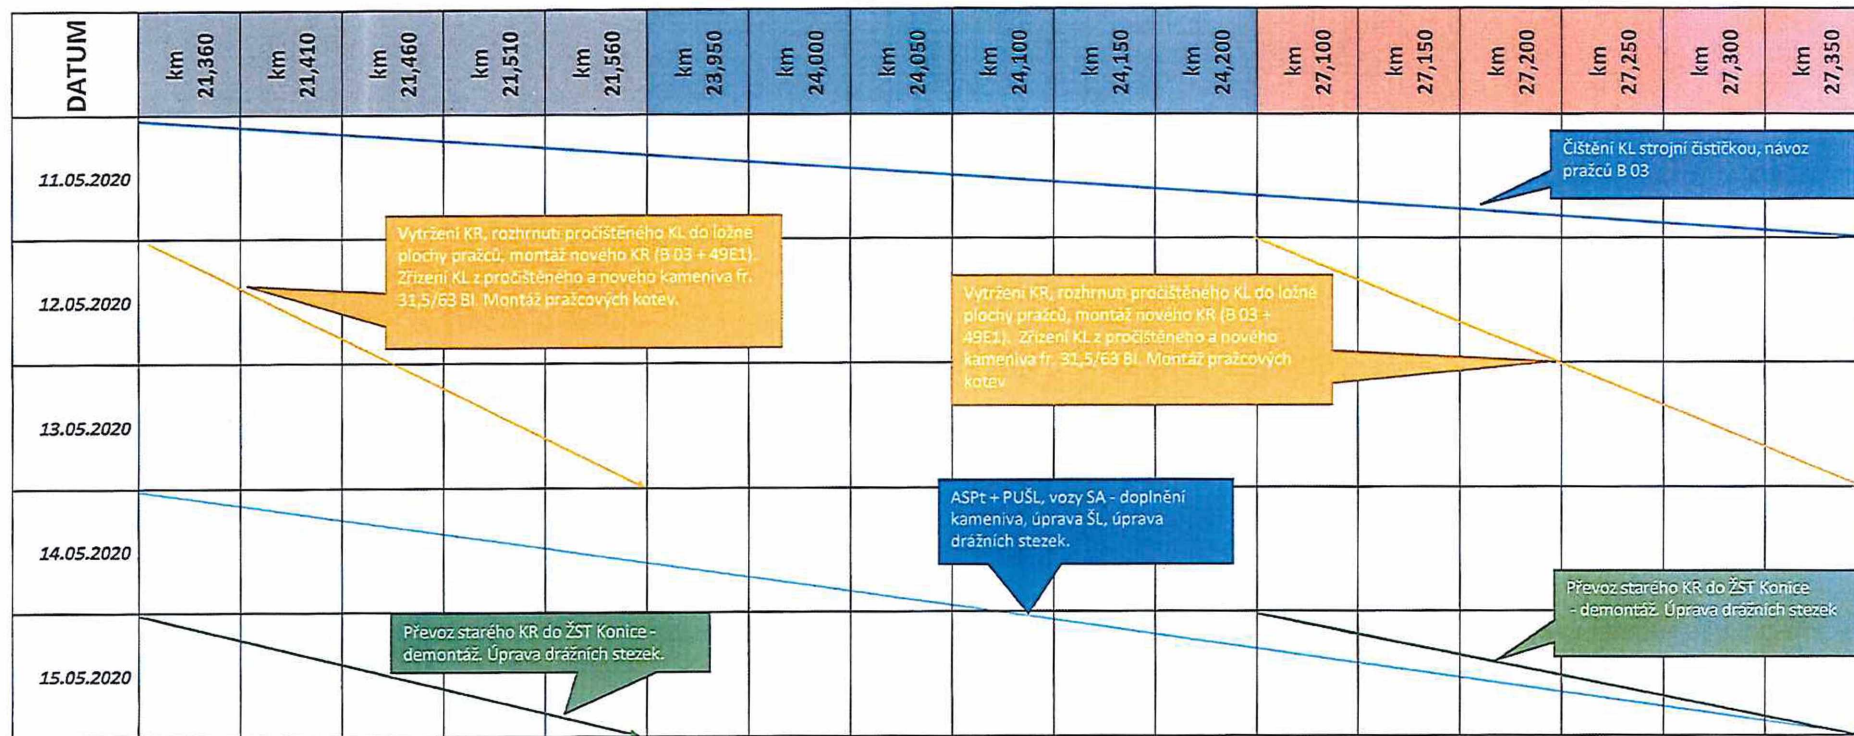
| DATUM | km 21,360 | km 21,410 | km 21,460 | km 21,510 | km 21,560 | km 23,950 | km 24,000 | km 24,050 | km 24,100 | km 24,150 | km 24,200 | km 27,100 | km 27,150 | km 27,200 | km 27,250 | km 27,300 | km 27,350 |
|---|---|---|---|---|---|---|---|---|---|---|---|---|---|---|---|---|---|
| 11.05.2020 | | | | | | | | | | | | | | | | | |
| 12.05.2020 | | | | | | | | | | | | | | | | | |
| 13.05.2020 | | | | | | | | | | | | | | | | | |
| 14.05.2020 | | | | | | | | | | | | | | | | | |
| 15.05.2020 | | | | | | | | | | | | | | | | | |

Čištění KL strojní čističkou, návoz pražců B 03

Vytržení KR, rozhrnutí pročištěného KL do ložné plochy pražců, montáž nového KR (B 03 + 49E1). Zřízení KL z pročištěného a nového kameniva fr. 31,5/63 Bl. Montáž pražcových kotev.

Vytržení KR, rozhrnutí pročištěného KL do ložné plochy pražců, montáž nového KR (B 03 + 49E1). Zřízení KL z pročištěného a nového kameniva fr. 31,5/63 Bl. Montáž pražcových kotev

ASPt + PUŠL, vozy SA - doplnění kameniva, úprava ŠL, úprava drážních stezek.

Převoz starého KR do ŽST Konice - demontáž. Úprava drážních stezek.

Převoz starého KR do ŽST Konice - demontáž. Úprava drážních stezek.